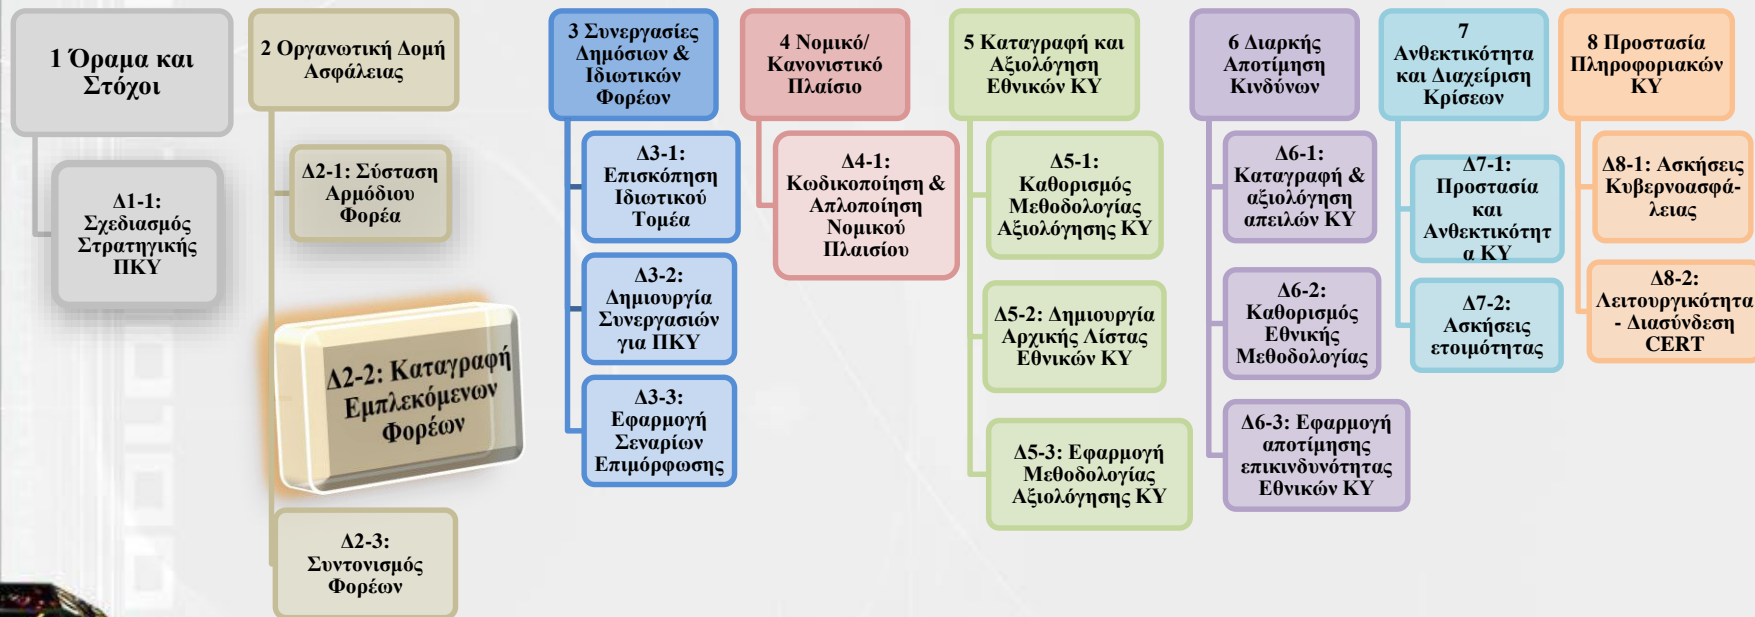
1 Όραμα και Στόχοι

Δ1-1: Σχεδιασμός Στρατηγικής ΠΚΥ

2 Οργανωτική Δομή Ασφάλειας

Δ2-1: Σύσταση Αρμόδιου Φορέα

Δ2-2: Καταγραφή Εμπλεκόμενων Φορέων

Δ2-3: Συντονισμός Φορέων

3 Συνεργασίες Δημόσιων & Ιδιωτικών Φορέων

Δ3-1: Επισκόπηση Ιδιωτικού Τομέα

Δ3-2: Δημιουργία Συνεργασιών για ΠΚΥ

Δ3-3: Εφαρμογή Σεναρίων Επιμόρφωσης

4 Νομικό/ Κανονιστικό Πλαίσιο

Δ4-1: Κωδικοποίηση & Απλοποίηση Νομικού Πλαισίου

5 Καταγραφή και Αξιολόγηση Εθνικών ΚΥ

Δ5-1: Καθορισμός Μεθοδολογίας Αξιολόγησης ΚΥ

Δ5-2: Δημιουργία Αρχικής Λίστας Εθνικών ΚΥ

Δ5-3: Εφαρμογή Μεθοδολογίας Αξιολόγησης ΚΥ

6 Διαρκής Αποτίμηση Κινδύνων

Δ6-1: Καταγραφή & αξιολόγηση απειλών ΚΥ

Δ6-2: Καθορισμός Εθνικής Μεθοδολογίας

Δ6-3: Εφαρμογή αποτίμησης επικινδυνότητας Εθνικών ΚΥ

7 Ανθεκτικότητα και Διαχείριση Κρίσεων

Δ7-1: Προστασία και Ανθεκτικότητα ΚΥ

Δ7-2: Ασκήσεις ετοιμότητας

8 Προστασία Πληροφοριακών ΚΥ

Δ8-1: Ασκήσεις Κυβερνοασφάλειας

Δ8-2: Λειτουργικότητα - Διασύνδεση CERT